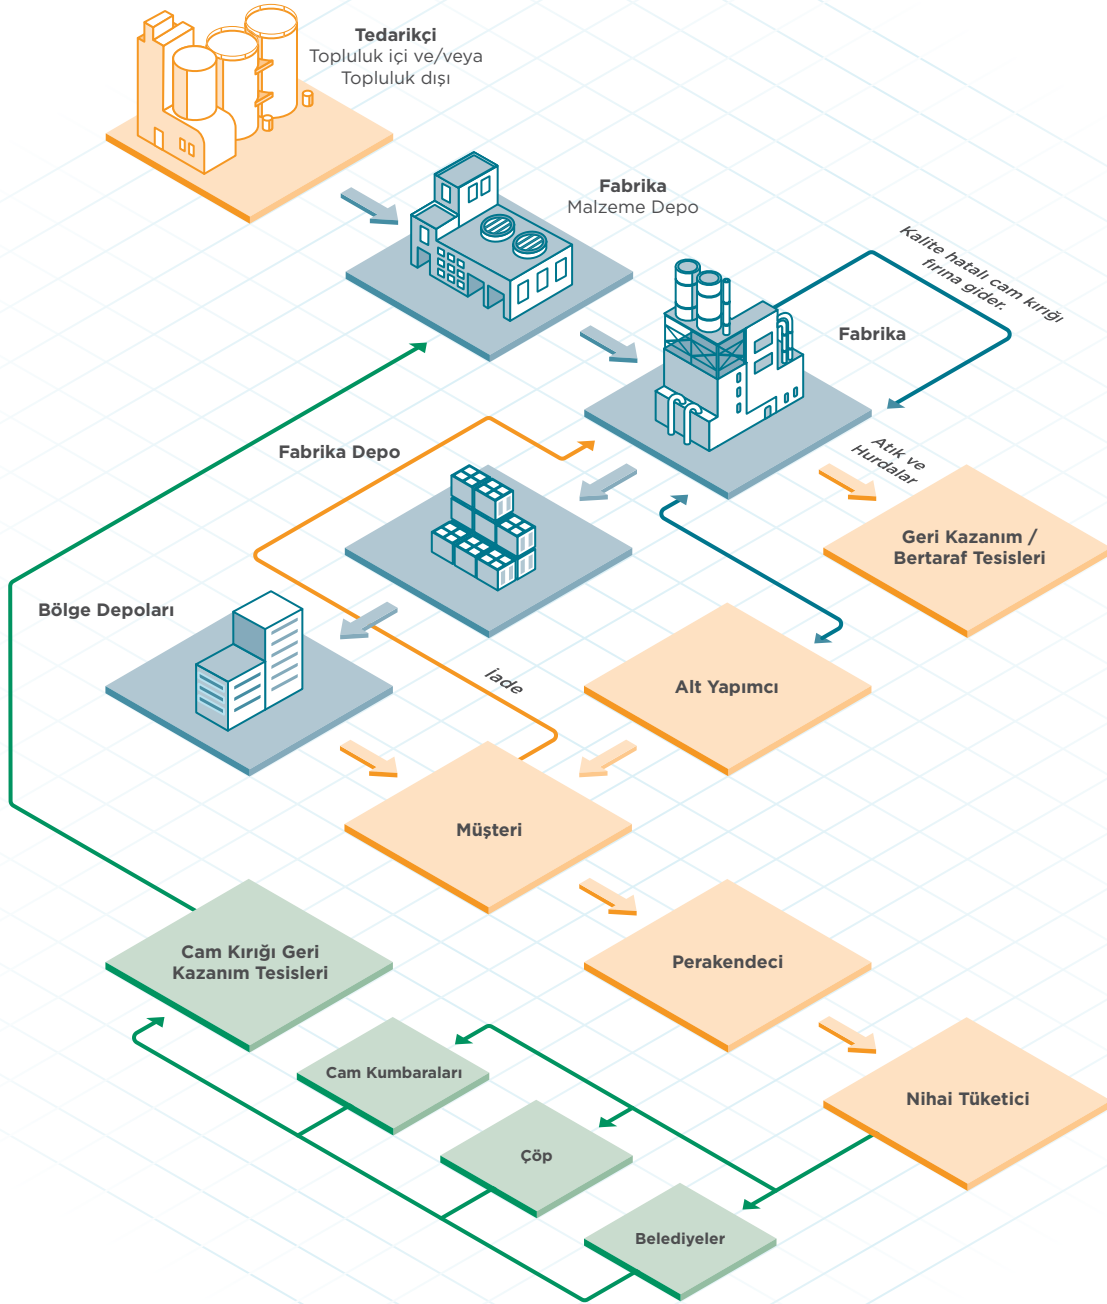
Tedarikçi
Topluluk içi ve/veya
Topluluk dışı

Fabrika
Malzeme Depo

Kalite hatalı cam kırığı fırına gider.

Fabrika

Fabrika Depo

Atık ve Hurdalar

Geri Kazanım / Bertaraf Tesisleri

Bölge Depoları

İade

Alt Yapımcı

Müşteri

Cam Kırığı Geri Kazanım Tesisleri

Perakendeci

Cam Kumbaraları

Nihai Tüketici

Çöp

Belediyeler